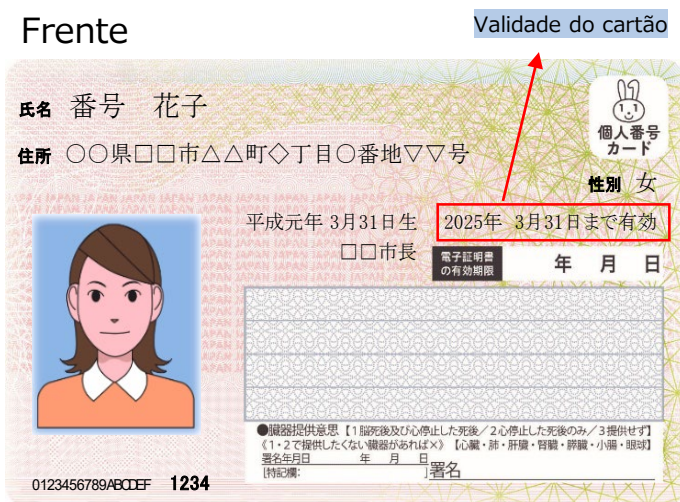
Frente

Validade do cartão

個人番号カード

氏名 番号 花子

住所 ○○県□□市△△町◇丁目○番地▽▽号

性別 女

平成元年 3月31日生 2025年 3月31日まで有効

□□市長

電子証明書の有効期限 年 月 日

●臓器提供意思【1脳死後及び心停止した死後／2心停止した死後のみ／3提供せず】
《1・2で提供したくない臓器があれば×》【心臓・肺・肝臓・腎臓・膵臓・小腸・眼球】
署名年月日 年 月 日
[特記欄： 署名

0123456789ABCDEF 1234